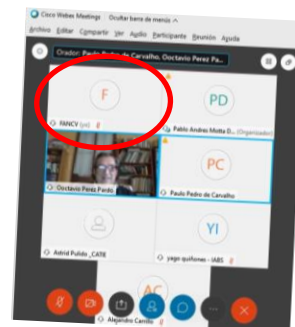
Cisco Webex Meetings | Ocultar barra de menús ^

Archivo Editar Compartir Ver Audio Participante Reunión Ayuda

Orador: Paulo Pedro de Carvalho, Octavio Perez Pa...

F

FANCV (vc)

PD

Pablo Andrés Motta D... (Organizador)

Octavio Perez Pardo

PC

Paulo Pedro de Carvalho

Astrid Pulido _CATIE

YI

yago quiñones - IABS

AC

Alejandro Carrillo